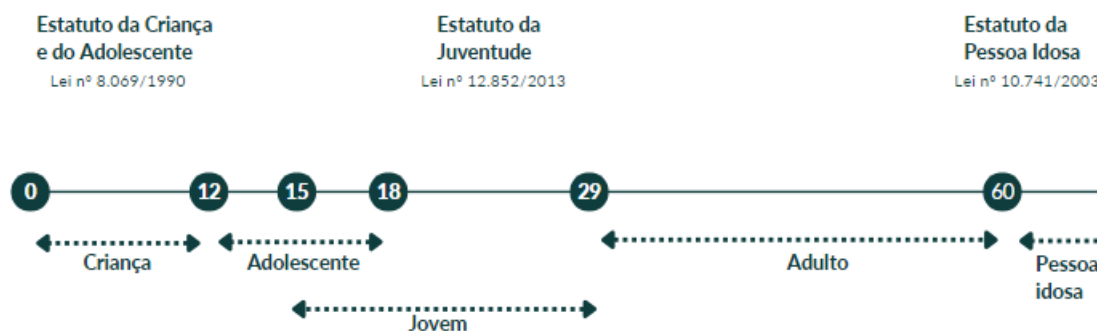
Estatuto da Criança e do Adolescente
Lei nº 8.069/1990

Estatuto da Juventude
Lei nº 12.852/2013

Estatuto da Pessoa Idosa
Lei nº 10.741/2003

0
12
15
18
29
60

Criança
Adolescente
Adulto
Pessoa idosa
Jovem